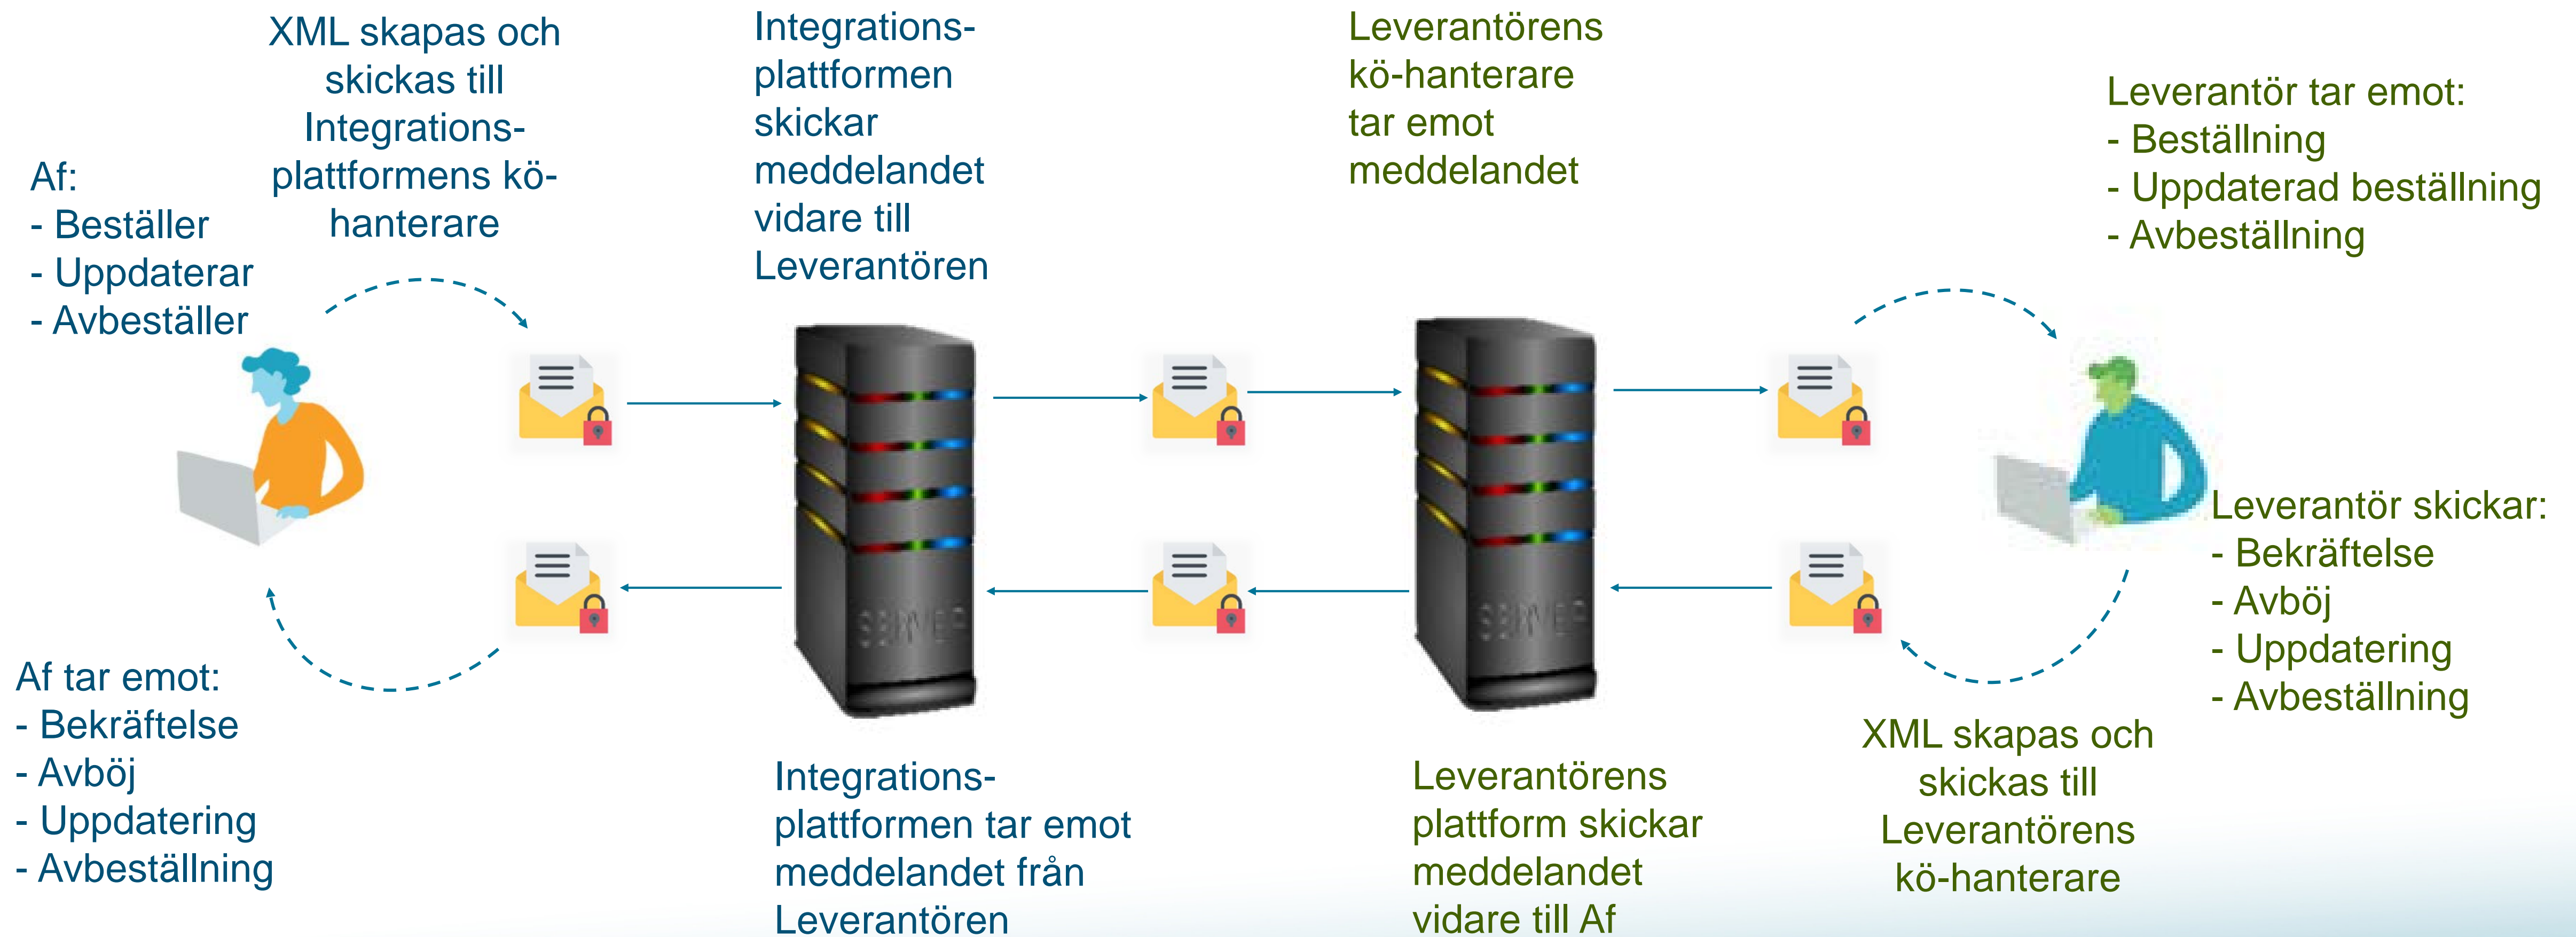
Af:
- Beställer
- Uppdaterar
- Avbeställer

XML skapas och skickas till Integrationsplattformens kö-hanterare

Integrationsplattformen skickar meddelandet vidare till Leverantören

Leverantörens kö-hanterare tar emot meddelandet

Leverantör tar emot:
- Beställning
- Uppdaterad beställning
- Avbeställning

SERVER

SERVER

Leverantör skickar:
- Bekräftelse
- Avböj
- Uppdatering
- Avbeställning

Af tar emot:
- Bekräftelse
- Avböj
- Uppdatering
- Avbeställning

Integrationsplattformen tar emot meddelandet från Leverantören

Leverantörens plattform skickar meddelandet vidare till Af

XML skapas och skickas till Leverantörens kö-hanterare